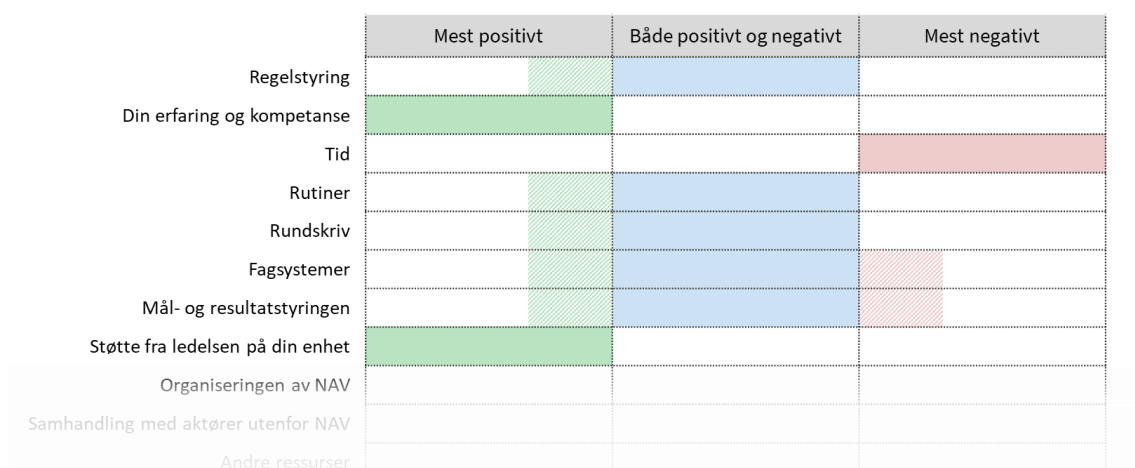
| | Mest positivt | Både positivt og negativt | Mest negativt |
|---|---|---|---|
| Regelstyring | | | |
| Din erfaring og kompetanse | | | |
| Tid | | | |
| Rutiner | | | |
| Rundskriv | | | |
| Fagsystemer | | | |
| Mål- og resultatstyringen | | | |
| Støtte fra ledelsen på din enhet | | | |
| Organiseringen av NAV | | | |
| Samhandling med aktører utenfor NAV | | | |
| Andre ressurser | | | |